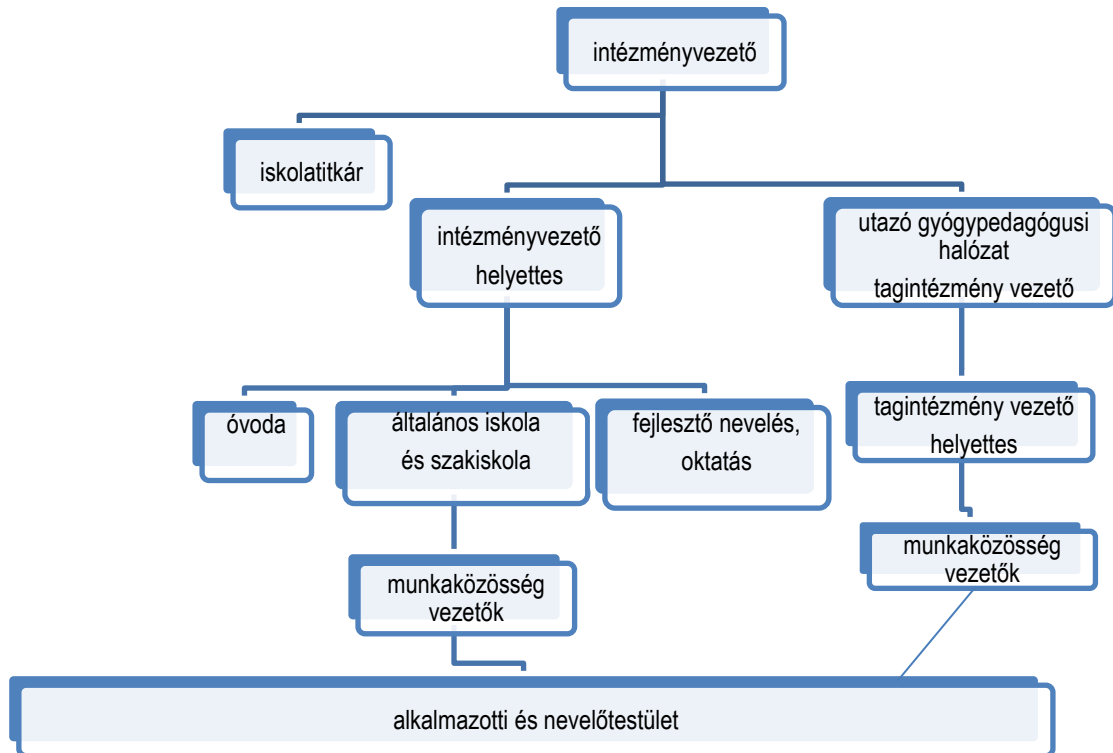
intézményvezető

iskolatitkár

intézményvezető helyettes

utazó gyógypedagógusi hálózat tagintézmény vezető

óvoda

általános iskola és szakiskola

fejlesztő nevelés, oktatás

tagintézmény vezető helyettes

munkaközösség vezetők

munkaközösség vezetők

alkalmazotti és nevelőtestület